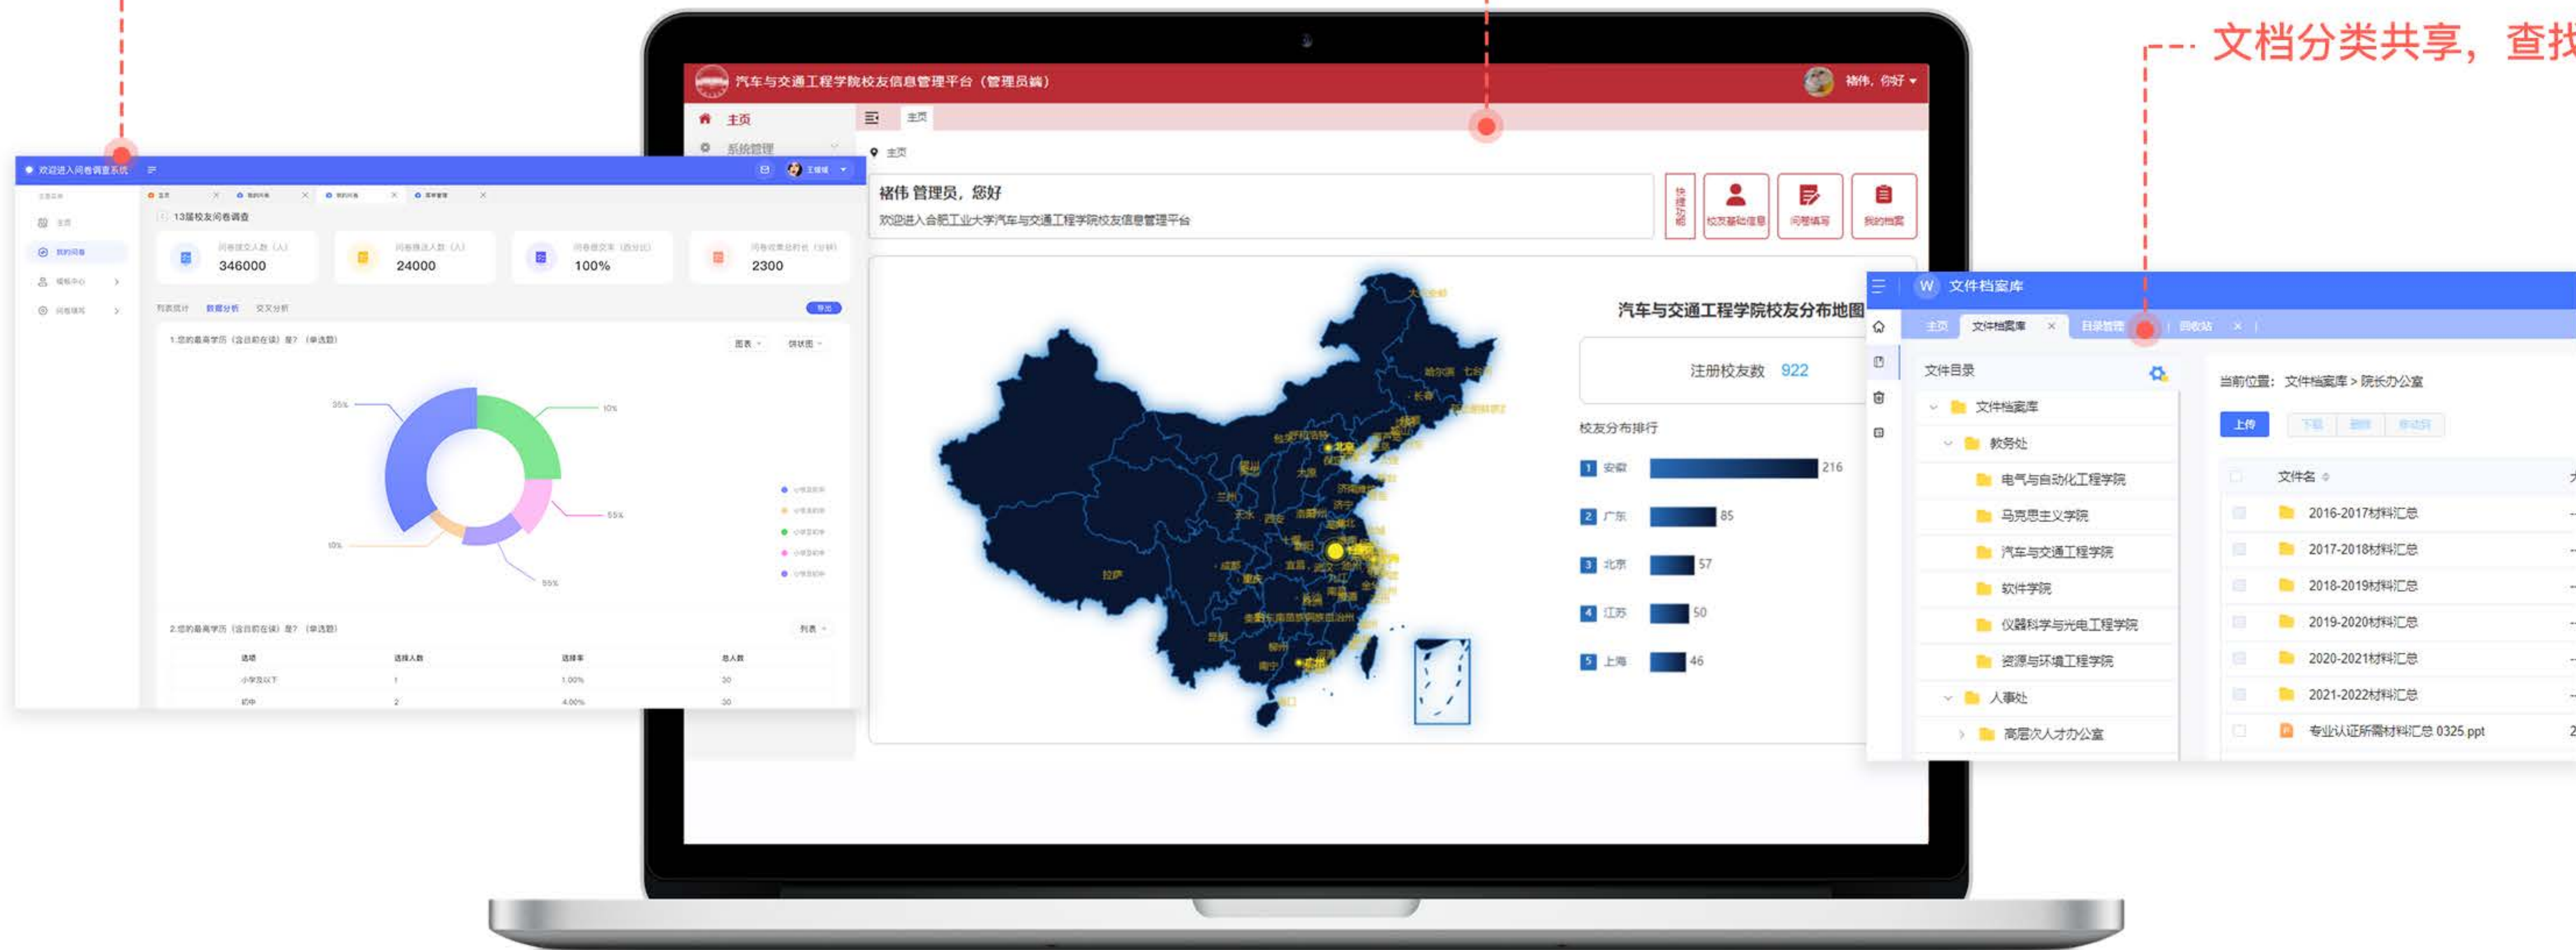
文档分类共享，查找

汽车与交通工程学院校友信息管理平台（管理员端）

褚伟，你好

主页

系统管理

主页

主页

褚伟 管理员，您好

欢迎进入合肥工业大学汽车与交通工程学院校友信息管理平台

快捷导航

校友基础信息

问卷填写

我的档案

汽车与交通工程学院校友分布地图

注册校友数 922

校友分布排行

| 1 | 安徽 | 216 |
|---|---|---|
| 2 | 广东 | 85 |
| 3 | 北京 | 57 |
| 4 | 江苏 | 50 |
| 5 | 上海 | 46 |

欢迎进入问卷调查系统

13届校友问卷调查

346000

24000

100%

2300

列表统计 数据分析 交叉分析

1.您的最高学历（含目前在读）是？（单选题）

图表 饼状图

35%

10%

55%

10%

55%

2.您的最高学历（含目前在读）是？（单选题）

列表

| 选项 | 选择人数 | 选择率 | 总人数 |
|---|---|---|---|
| 小学及以下 | 1 | 1.00% | 30 |
| 初中 | 2 | 4.00% | 30 |

W 文件档案库

主页 文件档案库 目录管理 回收站

文件目录

文件档案库

教务处

电气与自动化工程学院

马克思主义学院

汽车与交通工程学院

软件学院

仪器科学与光电工程学院

资源与环境工程学院

人事处

高层次人才办公室

当前位置： 文件档案库 > 院长办公室

上传

文件名

2016-2017材料汇总

2017-2018材料汇总

2018-2019材料汇总

2019-2020材料汇总

2020-2021材料汇总

2021-2022材料汇总

专业认证所需材料汇总 0325.ppt